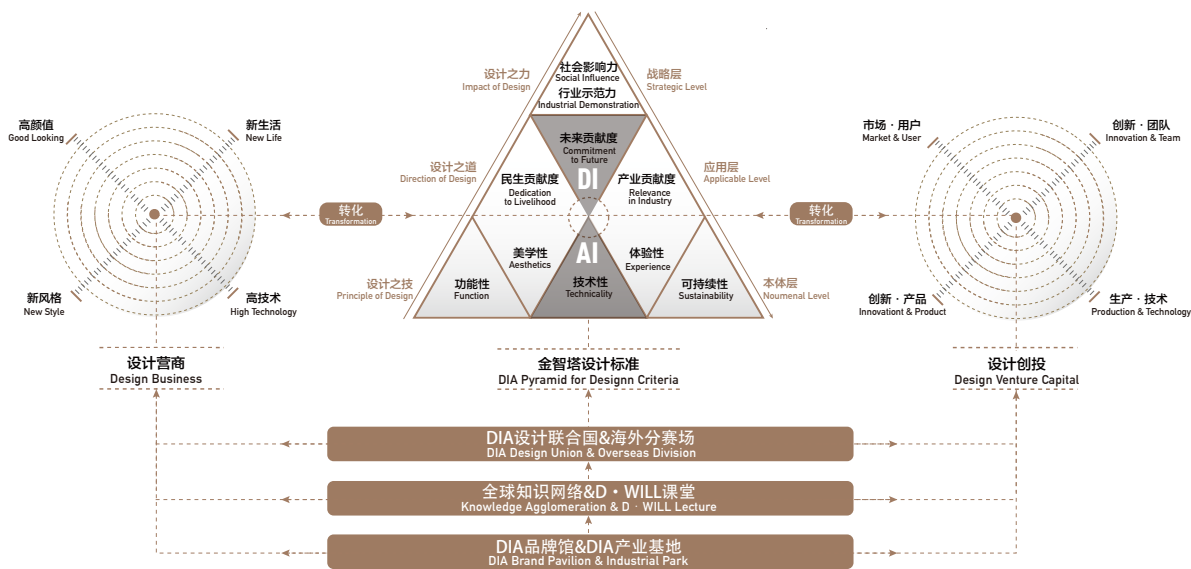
高颜值
Good Looking

新生活
New Life

新风格
New Style

高技术
High Technology

转化
Transformation

设计营商
Design Business

设计之力
Impact of Design

设计之道
Direction of Design

设计之技
Principle of Design

社会影响力
Social Influence

行业示范力
Industrial Demonstration

未来贡献度
Commitment to Future

DI

民生贡献度
Dedication to Livelihood

产业贡献度
Relevance in Industry

AI

美学性
Aesthetics

体验性
Experience

功能性
Function

技术性
Technicality

可持续性
Sustainability

战略层
Strategic Level

应用层
Applicable Level

本体层
Noumenal Level

金智塔设计标准
DIA Pyramid for Designn Criteria

转化
Transformation

市场 · 用户
Market & User

创新 · 团队
Innovation & Team

创新 · 产品
Innovationt & Product

生产 · 技术
Production & Technology

设计创投
Design Venture Capital

DIA设计联合国&海外分赛场
DIA Design Union & Overseas Division

全球知识网络&D · WILL课堂
Knowledge Agglomeration & D · WILL Lecture

DIA品牌馆&DIA产业基地
DIA Brand Pavilion & Industrial Park